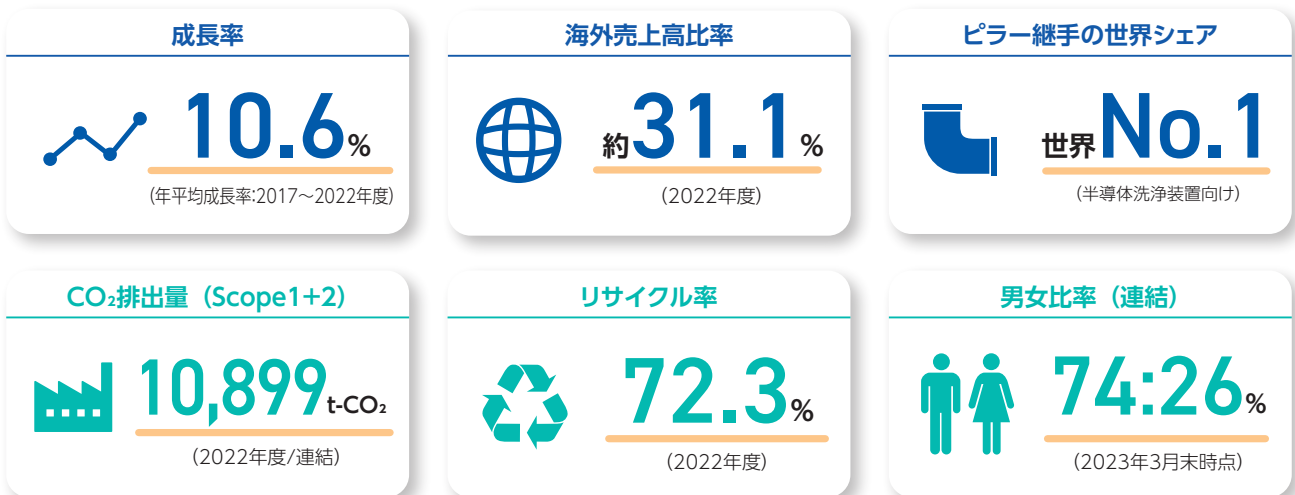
成長率

10.6%

(年平均成長率:2017～2022年度)

海外売上高比率

約31.1%

(2022年度)

ピラー継手の世界シェア

世界No.1

(半導体洗浄装置向け)

$CO_2$排出量（Scope1+2）

10,899t-$CO_2$

(2022年度/連結)

リサイクル率

72.3%

(2022年度)

男女比率（連結）

74:26%

(2023年3月末時点)